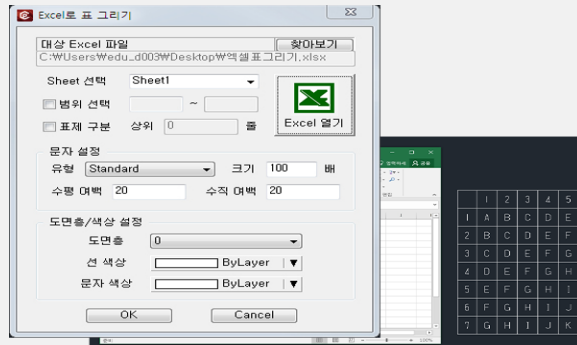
Excel로 표 그리기

대상 Excel 파일
찾아보기
C:₩Users₩edu_d003₩Desktop₩엑셀표그리기.xlsx

Sheet 선택
Sheet1
범위 선택
~
표제 구분
상위
0
줄
Excel 열기

문자 설정
유형
Standard
크기
100
배
수평 여백
20
수직 여백
20

도면층/색상 설정
도면층
0
선 색상
ByLayer
문자 색상
ByLayer

OK
Cancel

|   | 1 | 2 | 3 | 4 | 5 |
|---|---|---|---|---|---|
| 1 | A | B | C | D | E |
| 2 | B | C | D | E | F |
| 3 | C | D | E | F | G |
| 4 | D | E | F | G | H |
| 5 | E | F | G | H | I |
| 6 | F | G | H | I | J |
| 7 | G | H | I | J | K |